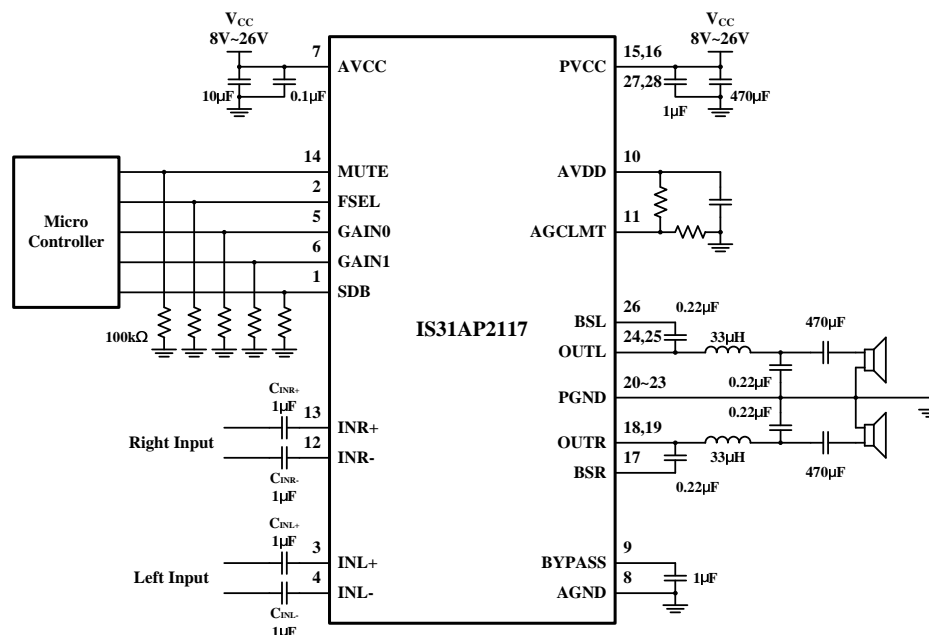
$V_{CC}$
8V~26V
7 AVCC
10μF 0.1μF

$V_{CC}$
8V~26V
15,16 PVCC
27,28
1μF 470μF

Micro Controller
14 MUTE
2 FSEL
5 GAIN0
6 GAIN1
1 SDB
100kΩ

10 AVDD
11 AGCLMT

IS31AP2117

26 BSL
0.22μF
24,25 OUTL
33μH
470μF
20~23 PGND
0.22μF
0.22μF
18,19 OUTR
33μH
470μF
17 BSR
0.22μF

$C_{INR+}$
1μF
13 INR+
Right Input
12 INR-
$C_{INR-}$
1μF

$C_{INL+}$
1μF
3 INL+
Left Input
4 INL-
$C_{INL-}$
1μF

9 BYPASS
8 AGND
1μF